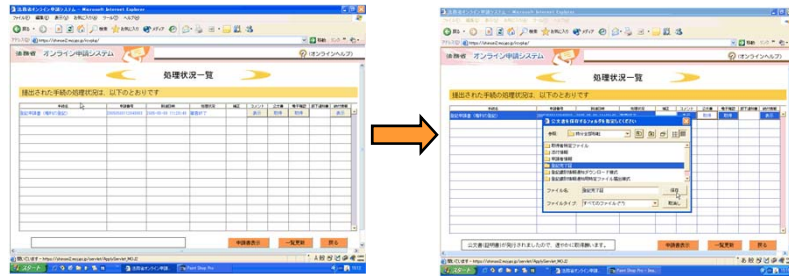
法務省オンライン申請システム - Microsoft Internet Explorer

ファイル(F) 編集(E) 表示(V) お気に入り(A) ツール(T) ヘルプ(H)

戻る お気に入り メディア

アドレス(D) https://shinsei2.moj.go.jp/ 移動 リンク

法務省 オンライン申請システム

(オンラインヘルプ)

処理状況一覧

抽出された手続の処理状況は、以下のとおりです

| 手続名 | 到達番号 | 到達日時 | 処理状況 | 補正 | コメント | 公文書 | 電子納付 | 認証 | 納付情報 |
|---|---|---|---|---|---|---|---|---|---|
| 登記申請書(権利の登記) | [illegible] | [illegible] | 審査終了 | | 表示 | 取得 | 取得 | | 表示 |

申請書表示 一覧更新 戻る

https://shinsei2.moj.go.jp/servlet/ApplyServlet_MOJ

スタート 法務省オンライン申請... Paint Shop Pro

法務省オンライン申請システム - Microsoft Internet Explorer

ファイル(F) 編集(E) 表示(V) お気に入り(A) ツール(T) ヘルプ(H)

法務省 オンライン申請システム

(オンラインヘルプ)

処理状況一覧

抽出された手続の処理状況は、以下のとおりです

公文書を保存するフォルダを指定してください

参照: 

取得情報ファイル

送付情報

申請書情報

登記完了証

登記識別情報通知ダウンロード構成

登記識別情報通知ファイル 電送情報

ファイル名: 登記完了証

ファイルタイプ: すべてのファイル (*.*)

保存

取消し

公文書(証明書)が発行されましたので、速やかに取得願います。

申請書表示 一覧更新 戻る

https://shinsei2.moj.go.jp/servlet/ApplyServlet_MOJ

スタート 法務省オンライン申請... Paint Shop Pro